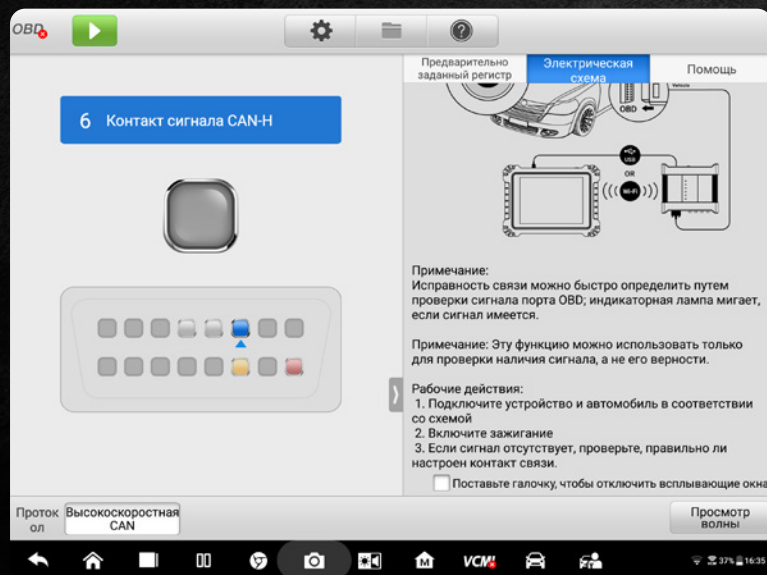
OBD

Предварительно заданный регистр
Электрическая схема
Помощь

6 Контакт сигнала CAN-H

USB
OR
Wi-Fi
OBD
Vehicle

Примечание:
Исправность связи можно быстро определить путем проверки сигнала порта OBD; индикаторная лампа мигает, если сигнал имеется.

Примечание: Эту функцию можно использовать только для проверки наличия сигнала, а не его верности.

Рабочие действия:
1. Подключите устройство и автомобиль в соответствии со схемой
2. Включите зажигание
3. Если сигнал отсутствует, проверьте, правильно ли настроен контакт связи.

Поставьте галочку, чтобы отключить всплывающие окна

Протокол
Высокоскоростная CAN

Просмотр волны

VCM

37% 16:35